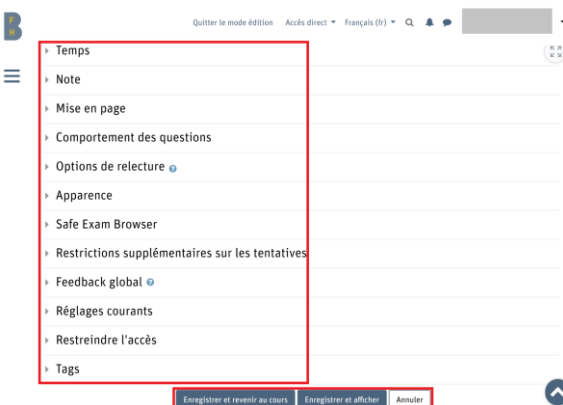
Quitter le mode édition  Accès direct  Français (fr)

Temps

Note

Mise en page

Comportement des questions

Options de relecture

Apparence

Safe Exam Browser

Restrictions supplémentaires sur les tentatives

Feedback global

Réglages courants

Restreindre l'accès

Tags

Enregistrer et revenir au cours  Enregistrer et afficher  Annuler